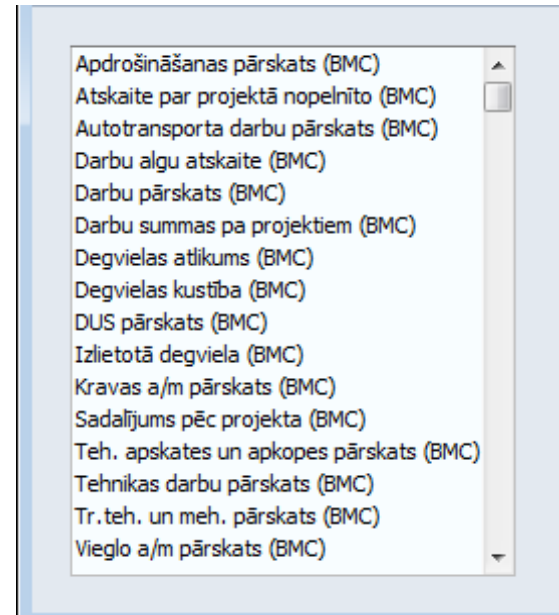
Apdrošināšanas pārskats (BMC)
Atskaite par projektā nopelnīto (BMC)
Autotransporta darbu pārskats (BMC)
Darbu algu atskaite (BMC)
Darbu pārskats (BMC)
Darbu summas pa projektiem (BMC)
Degvielas atlikums (BMC)
Degvielas kustība (BMC)
DUS pārskats (BMC)
Izlietotā degviela (BMC)
Kravas a/m pārskats (BMC)
Sadalījums pēc projekta (BMC)
Teh. apskates un apkopes pārskats (BMC)
Tehnikas darbu pārskats (BMC)
Tr.teh. un meh. pārskats (BMC)
Vieglo a/m pārskats (BMC)